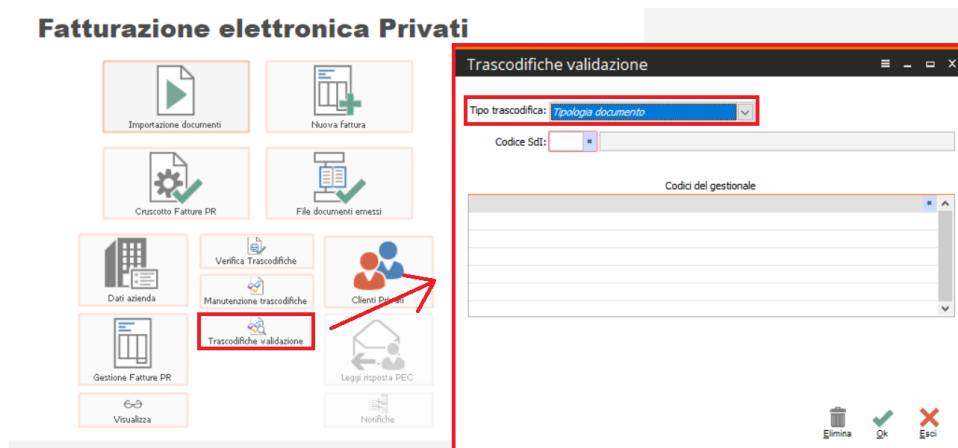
Fatturazione elettronica Privati

Importazione documenti

Nuova fattura

Cruscotto Fatture PR

File documenti emessi

Dati azienda

Verifica Trascodifiche

Manutenzione trascodifiche

Clienti Privati

Trascodifiche validazione

Gestione Fatture PR

Leggi risposta PEC

Visualizza

Notifiche

Trascodifiche validazione

Tipo trascodifica: Tipologia documento

Codice SdI:

Codici del gestionale

Elimina

Ok

Esci